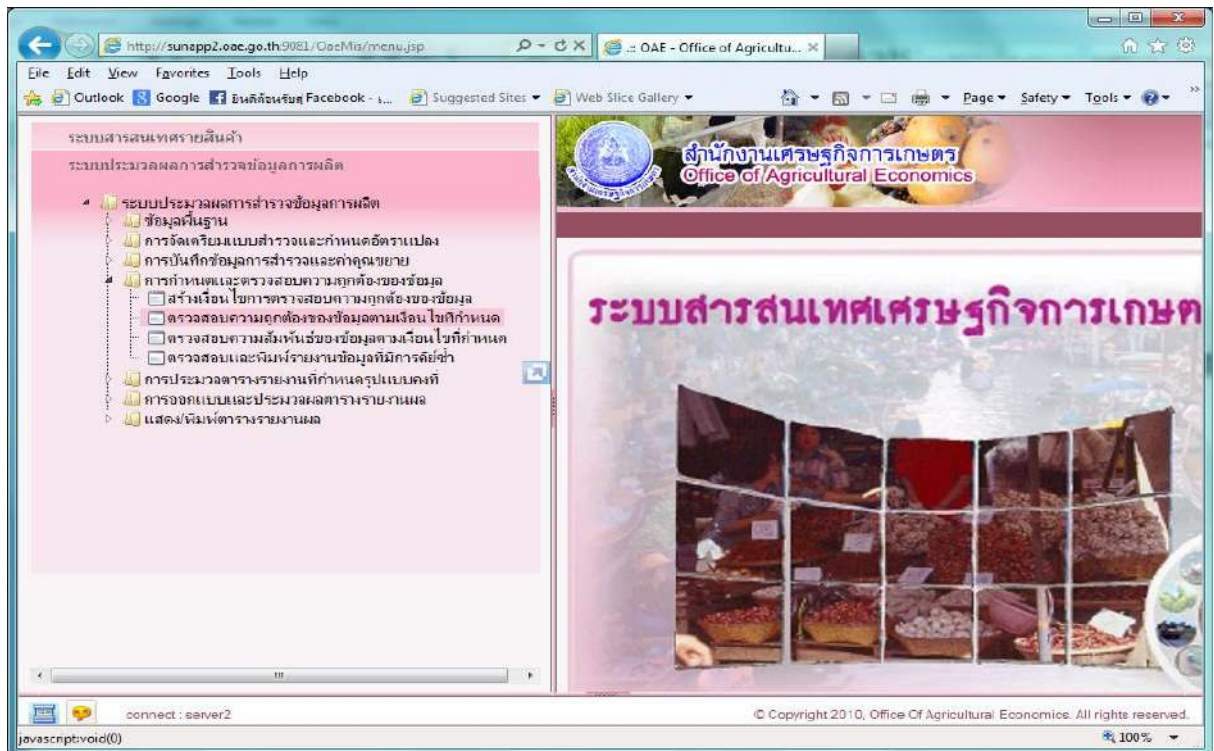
http://sunapp2.oae.go.th:9081/OaeMis/menu.jsp
.: OAE - Office of Agricultu...
File Edit View Favorites Tools Help
Outlook Google ยินดีต้อนรับสู่ Facebook - ... Suggested Sites Web Slice Gallery
Page Safety Tools

ระบบสารสนเทศรายสินค้า
ระบบประมวลผลการสำรวจข้อมูลการผลิต

ระบบประมวลผลการสำรวจข้อมูลการผลิต
ข้อมูลพื้นฐาน
การจัดเตรียมแบบสำรวจและกำหนดอัตราแปลง
การบันทึกข้อมูลการสำรวจและค่าคูณขยาย
การกำหนดและตรวจสอบความถูกต้องของข้อมูล
สร้างเงื่อนไขการตรวจสอบความถูกต้องของข้อมูล
ตรวจสอบความถูกต้องของข้อมูลตามเงื่อนไขที่กำหนด
ตรวจสอบความสัมพันธ์ของข้อมูลตามเงื่อนไขที่กำหนด
ตรวจสอบและพิมพ์รายงานข้อมูลที่มีการคีย์ซ้ำ
การประมวลตารางรายงานที่กำหนดรูปแบบคงที่
การออกแบบและประมวลผลตารางรายงานผล
แสดง/พิมพ์ตารางรายงานผล

สำนักงานเศรษฐกิจการเกษตร
Office of Agricultural Economics

ระบบสารสนเทศเศรษฐกิจการเกษต

connect : server2
© Copyright 2010, Office Of Agricultural Economics. All rights reserved.
javascript:void(0)
100%